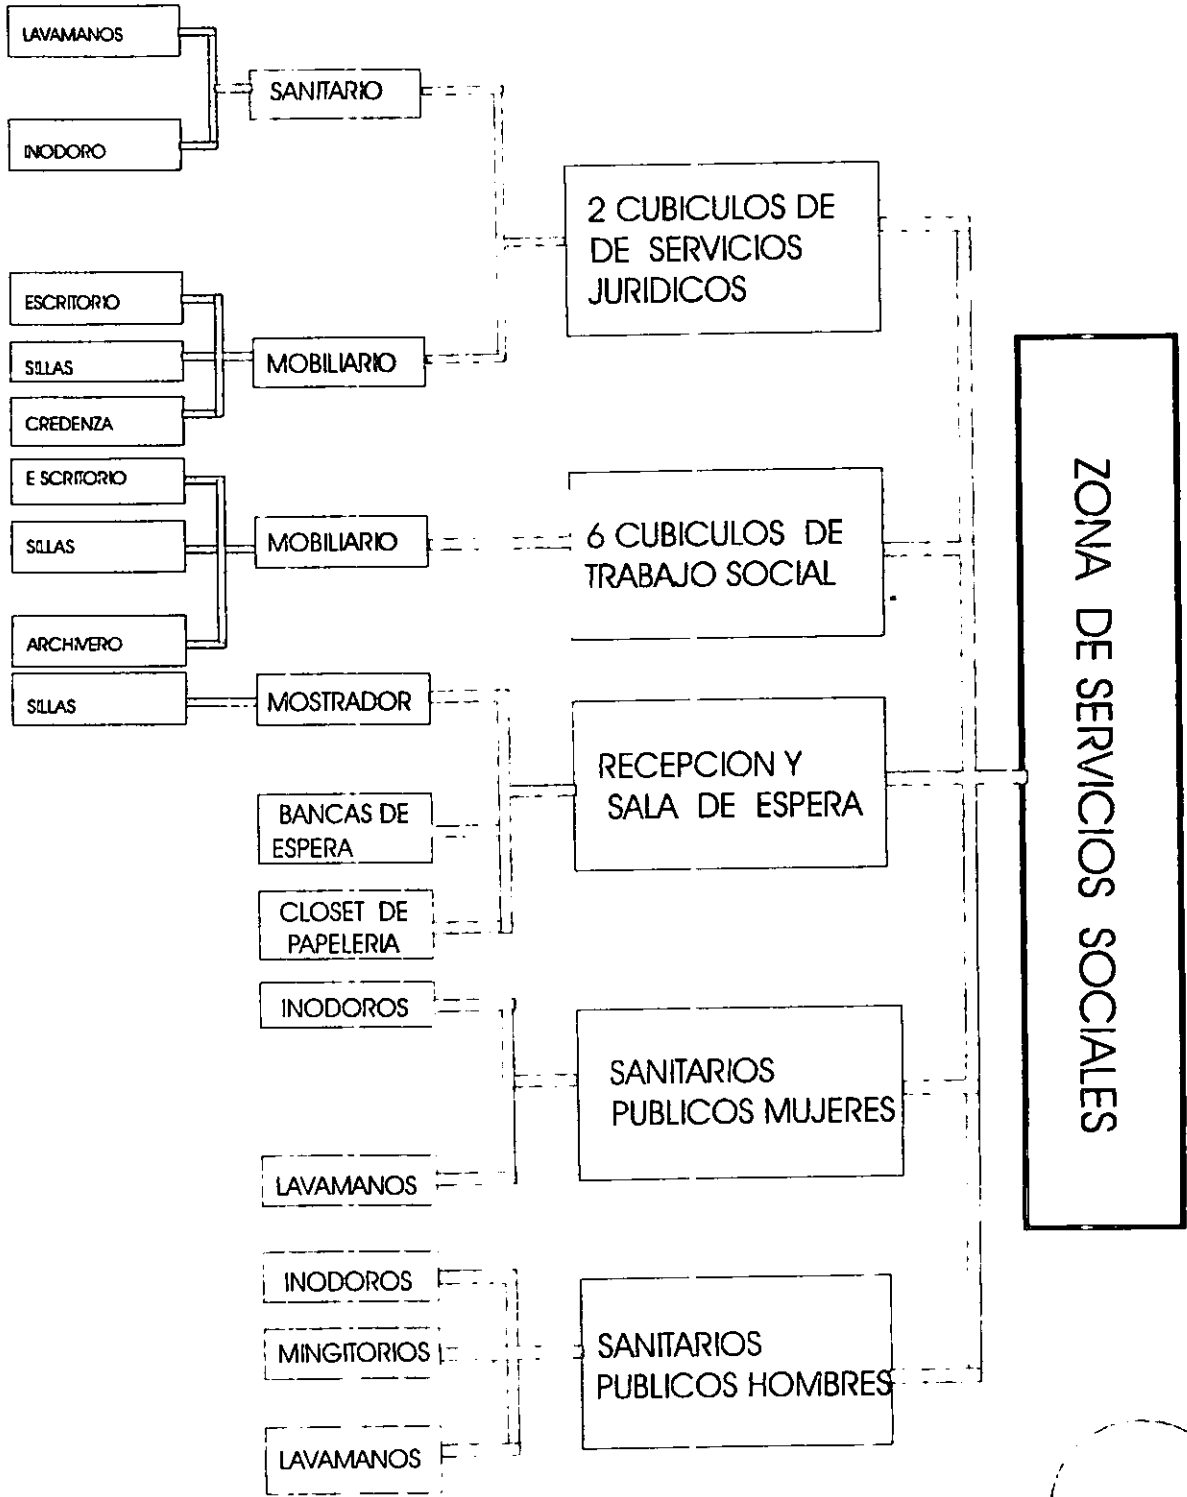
LAVAMANOS

INODORO

SANITARIO

2 CUBICULOS DE DE SERVICIOS JURIDICOS

ESCRITORIO

SILLAS

CREDENZA

MOBILIARIO

E SCRITORIO

SILLAS

ARCHIVERO

MOBILIARIO

6 CUBICULOS DE TRABAJO SOCIAL

SILLAS

MOSTRADOR

BANCAS DE ESPERA

CLOSET DE PAPELERIA

RECEPCION Y SALA DE ESPERA

INODOROS

LAVAMANOS

SANITARIOS PUBLICOS MUJERES

INODOROS

MINGITORIOS

LAVAMANOS

SANITARIOS PUBLICOS HOMBRES

ZONA DE SERVICIOS SOCIALES